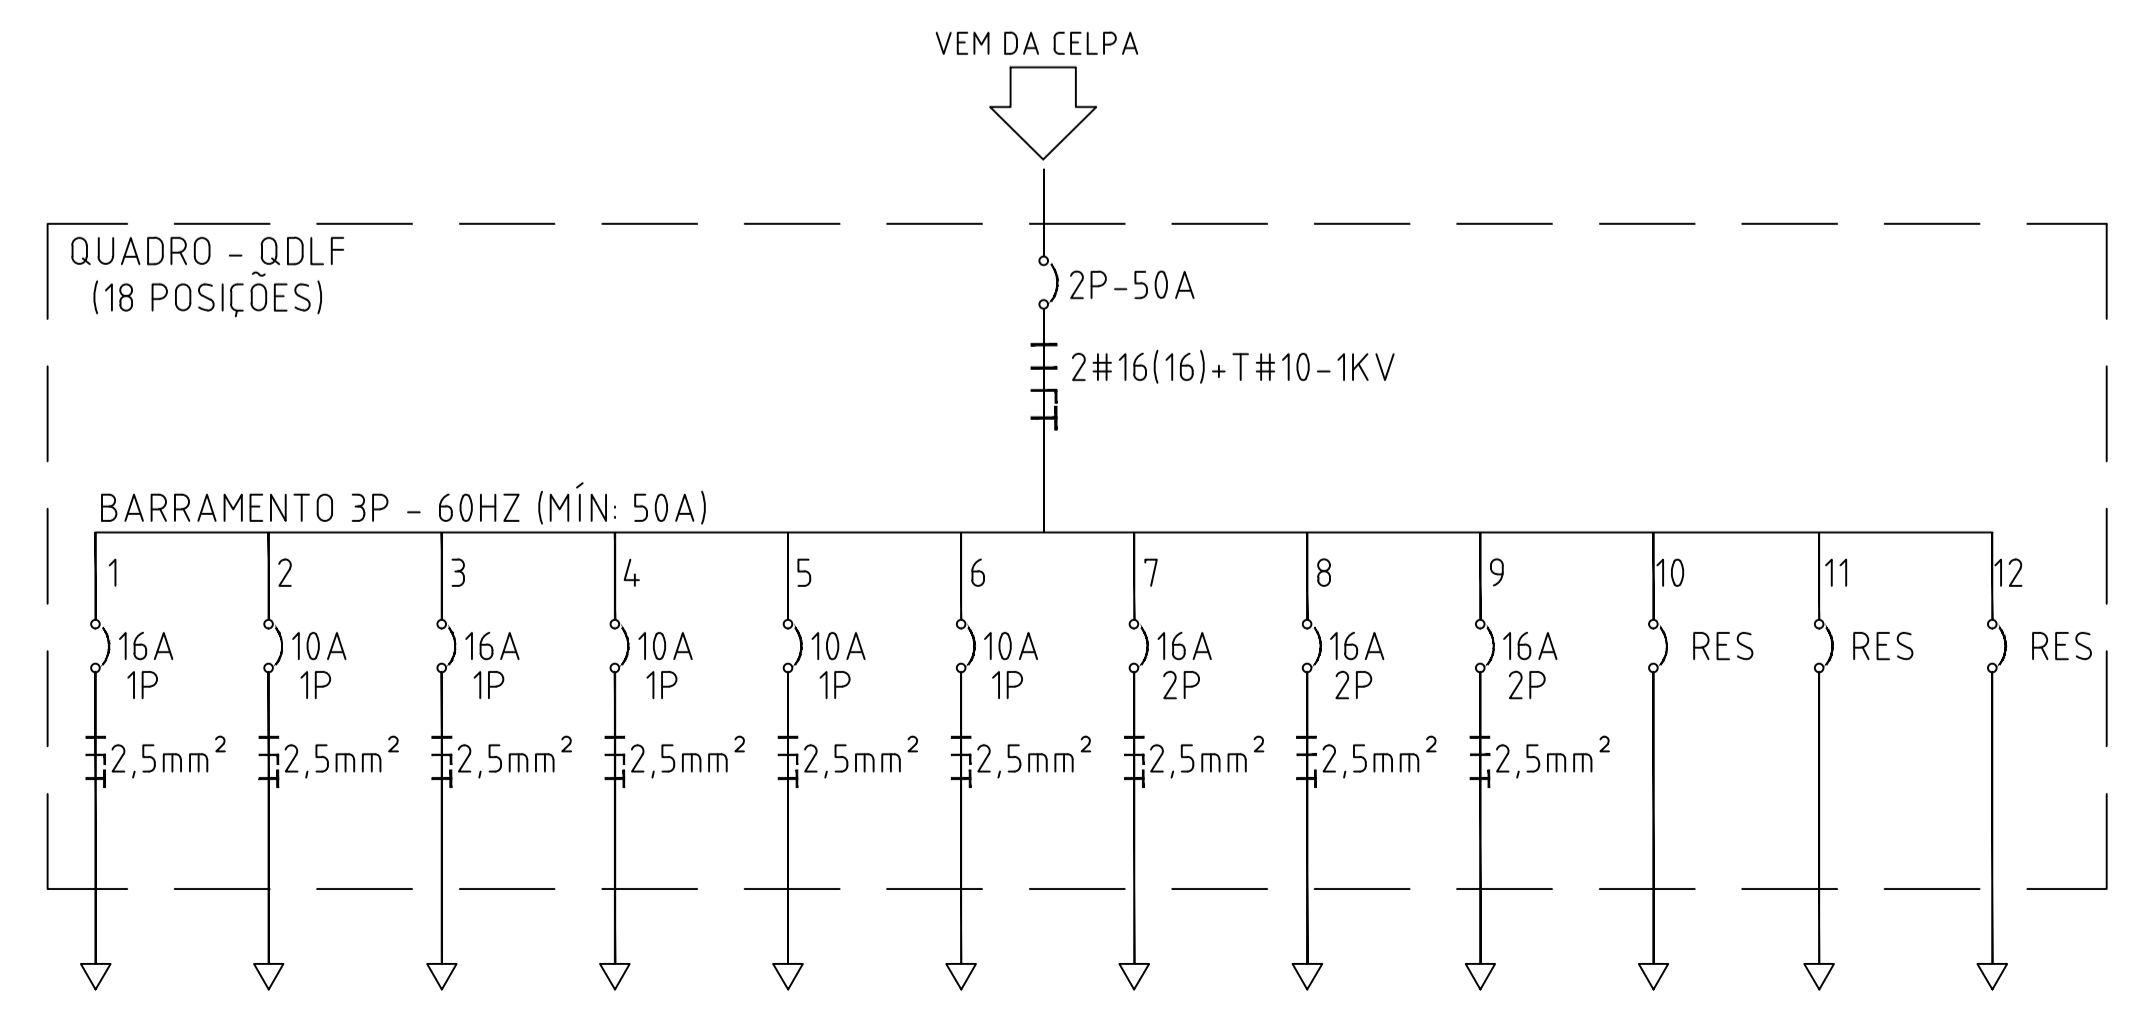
VEM DA CELPA

QUADRO - QDLF
(18 POSIÇÕES)

2P-50A

2#16(16)+T#10-1KV

BARRAMENTO 3P - 60HZ (MÍN: 50A)

1
16A
1P
2,5mm$^2$

2
10A
1P
2,5mm$^2$

3
16A
1P
2,5mm$^2$

4
10A
1P
2,5mm$^2$

5
10A
1P
2,5mm$^2$

6
10A
1P
2,5mm$^2$

7
16A
2P
2,5mm$^2$

8
16A
2P
2,5mm$^2$

9
16A
2P
2,5mm$^2$

10
RES

11
RES

12
RES